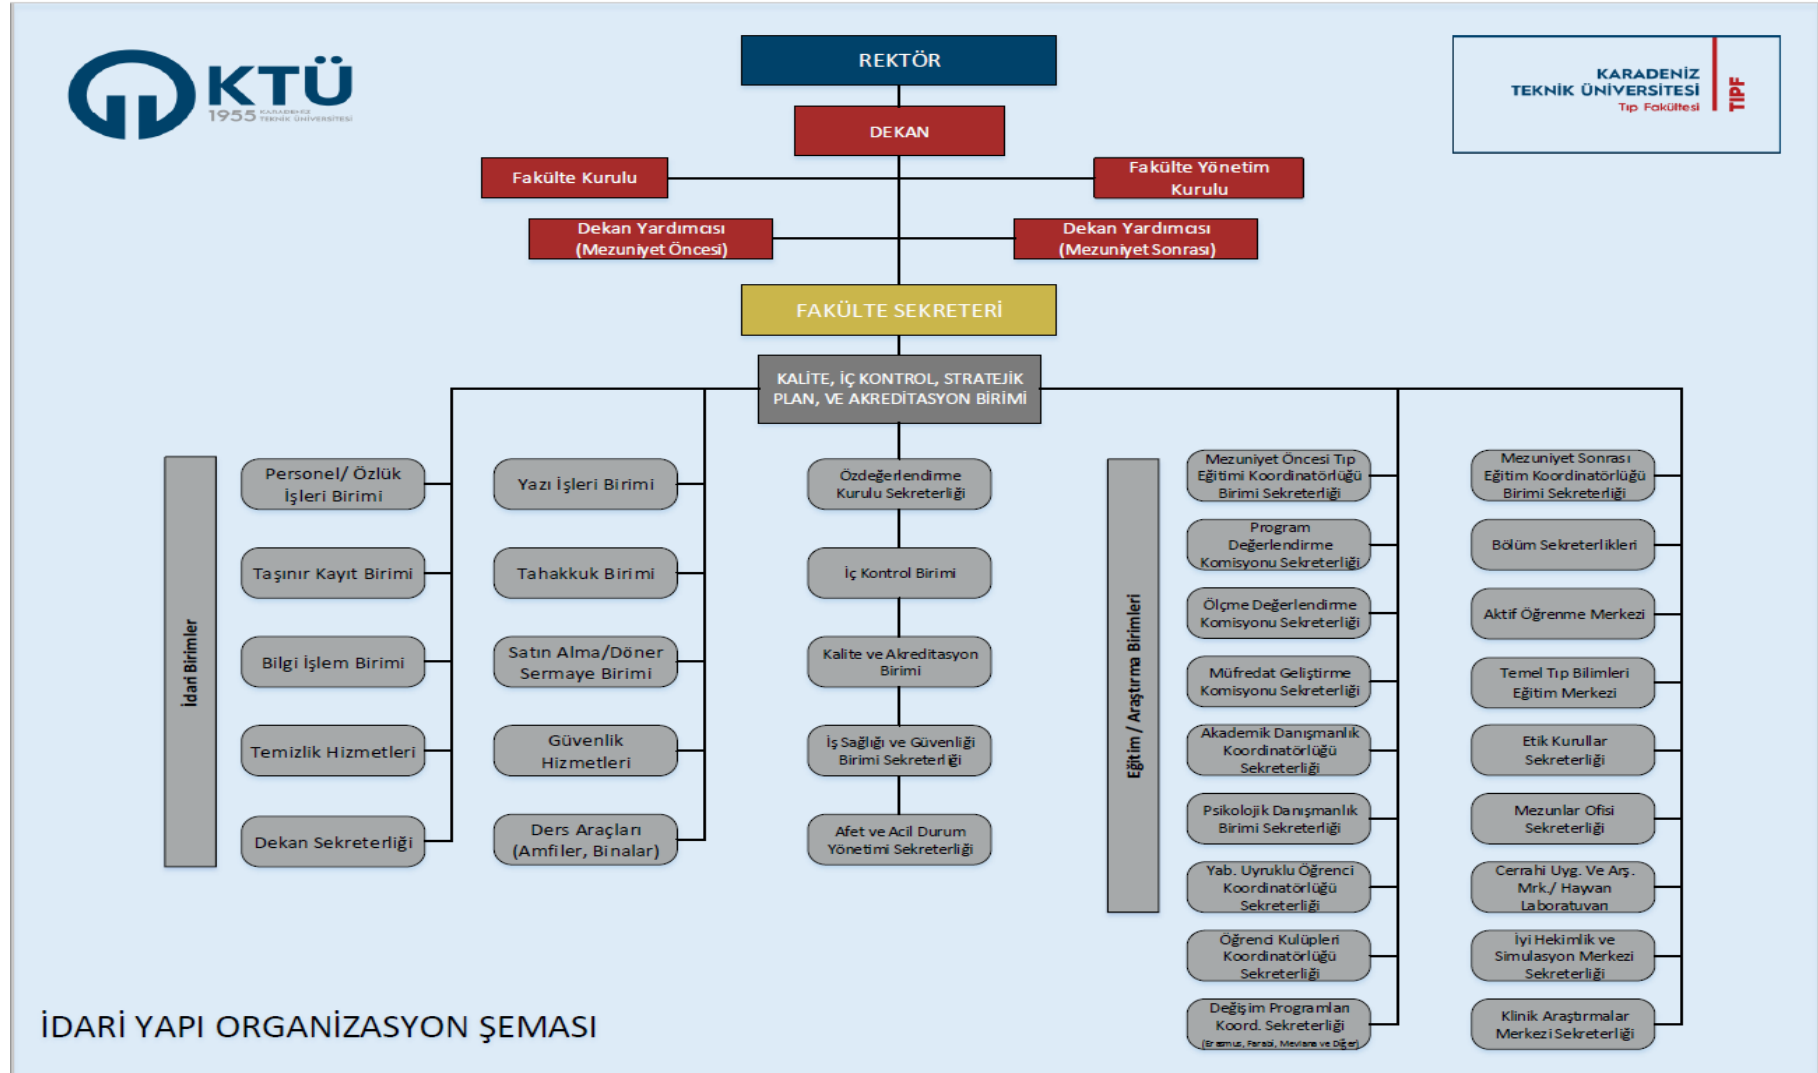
KTÜ
1955 KARADENİZ TEKNİK ÜNİVERSİTESİ

REKTÖR

KARADENİZ TEKNİK ÜNİVERSİTESİ
Tıp Fakültesi
TIPF

DEKAN

Fakülte Kurulu

Fakülte Yönetim Kurulu

Dekan Yardımcısı (Mezuniyet Öncesi)

Dekan Yardımcısı (Mezuniyet Sonrası)

FAKÜLTE SEKRETERİ

KALİTE, İÇ KONTROL, STRATEJİK PLAN, VE AKREDİTASYON BİRİMİ

İdari Birimler

Personel/ Özlük İşleri Birimi

Taşınır Kayıt Birimi

Bilgi İşlem Birimi

Temizlik Hizmetleri

Dekan Sekreterliği

Yazı İşleri Birimi

Tahakkuk Birimi

Satın Alma/Döner Sermaye Birimi

Güvenlik Hizmetleri

Ders Araçları (Amfiler, Binalar)

Özdeğerlendirme Kurulu Sekreterliği

İç Kontrol Birimi

Kalite ve Akreditasyon Birimi

İş Sağlığı ve Güvenliği Birimi Sekreterliği

Afet ve Acil Durum Yönetimi Sekreterliği

Eğitim / Araştırma Birimleri

Mezuniyet Öncesi Tıp Eğitimi Koordinatörlüğü Birimi Sekreterliği

Program Değerlendirme Komisyonu Sekreterliği

Ölçme Değerlendirme Komisyonu Sekreterliği

Müfredat Geliştirme Komisyonu Sekreterliği

Akademik Danışmanlık Koordinatörlüğü Sekreterliği

Psikolojik Danışmanlık Birimi Sekreterliği

Yab. Uyruklu Öğrenci Koordinatörlüğü Sekreterliği

Öğrenci Kulüpleri Koordinatörlüğü Sekreterliği

Değişim Programları Koord. Sekreterliği (Erasmus, Farabi, Mevlana ve Diğer)

Mezuniyet Sonrası Eğitim Koordinatörlüğü Birimi Sekreterliği

Bölüm Sekreterlikleri

Aktif Öğrenme Merkezi

Temel Tıp Bilimleri Eğitim Merkezi

Etik Kurullar Sekreterliği

Mezunlar Ofisi Sekreterliği

Cerrahi Uyg. Ve Arş. Mrk./ Hayvan Laboratuvarı

İyi Hekimlik ve Simulasyon Merkezi Sekreterliği

Klinik Araştırmalar Merkezi Sekreterliği

İDARİ YAPI ORGANİZASYON ŞEMASI